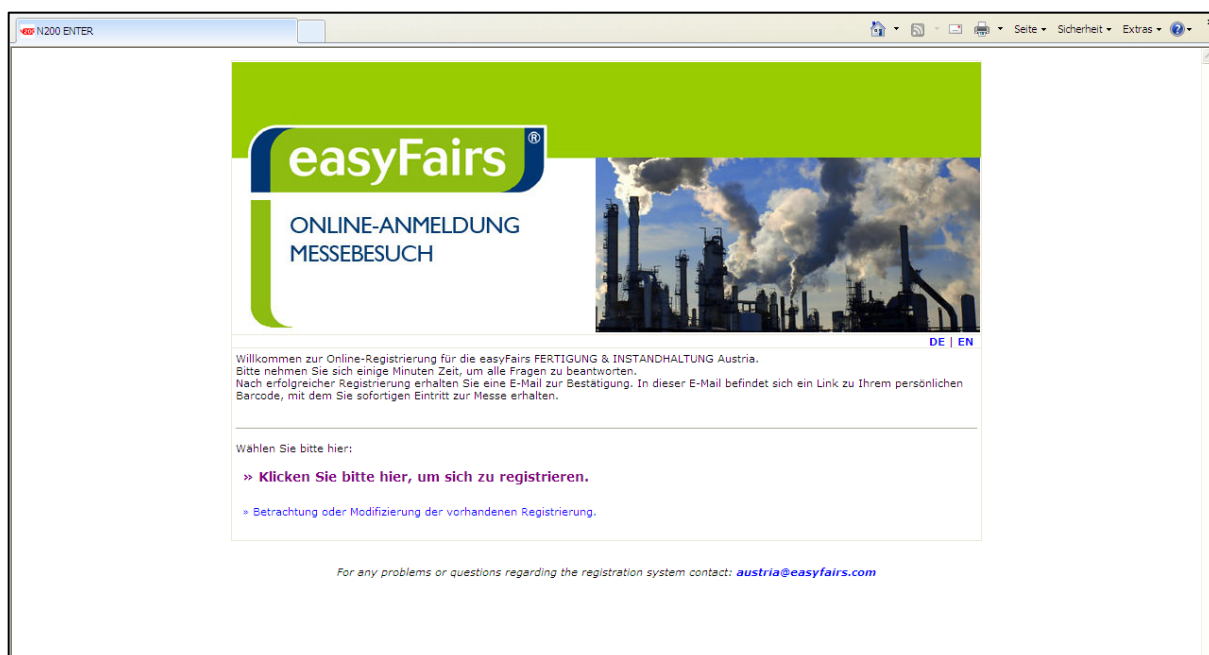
N200 ENTER

Seite ▾ Sicherheit ▾ Extras ▾

easyFairs®

ONLINE-ANMELDUNG
MESSEBESUCH

DE | EN

Willkommen zur Online-Registrierung für die easyFairs FERTIGUNG & INSTANDHALTUNG Austria.
Bitte nehmen Sie sich einige Minuten Zeit, um alle Fragen zu beantworten.
Nach erfolgreicher Registrierung erhalten Sie eine E-Mail zur Bestätigung. In dieser E-Mail befindet sich ein Link zu Ihrem persönlichen Barcode, mit dem Sie sofortigen Eintritt zur Messe erhalten.

Wählen Sie bitte hier:

» Klicken Sie bitte hier, um sich zu registrieren.

» Betrachtung oder Modifizierung der vorhandenen Registrierung.

For any problems or questions regarding the registration system contact: austria@easyfairs.com